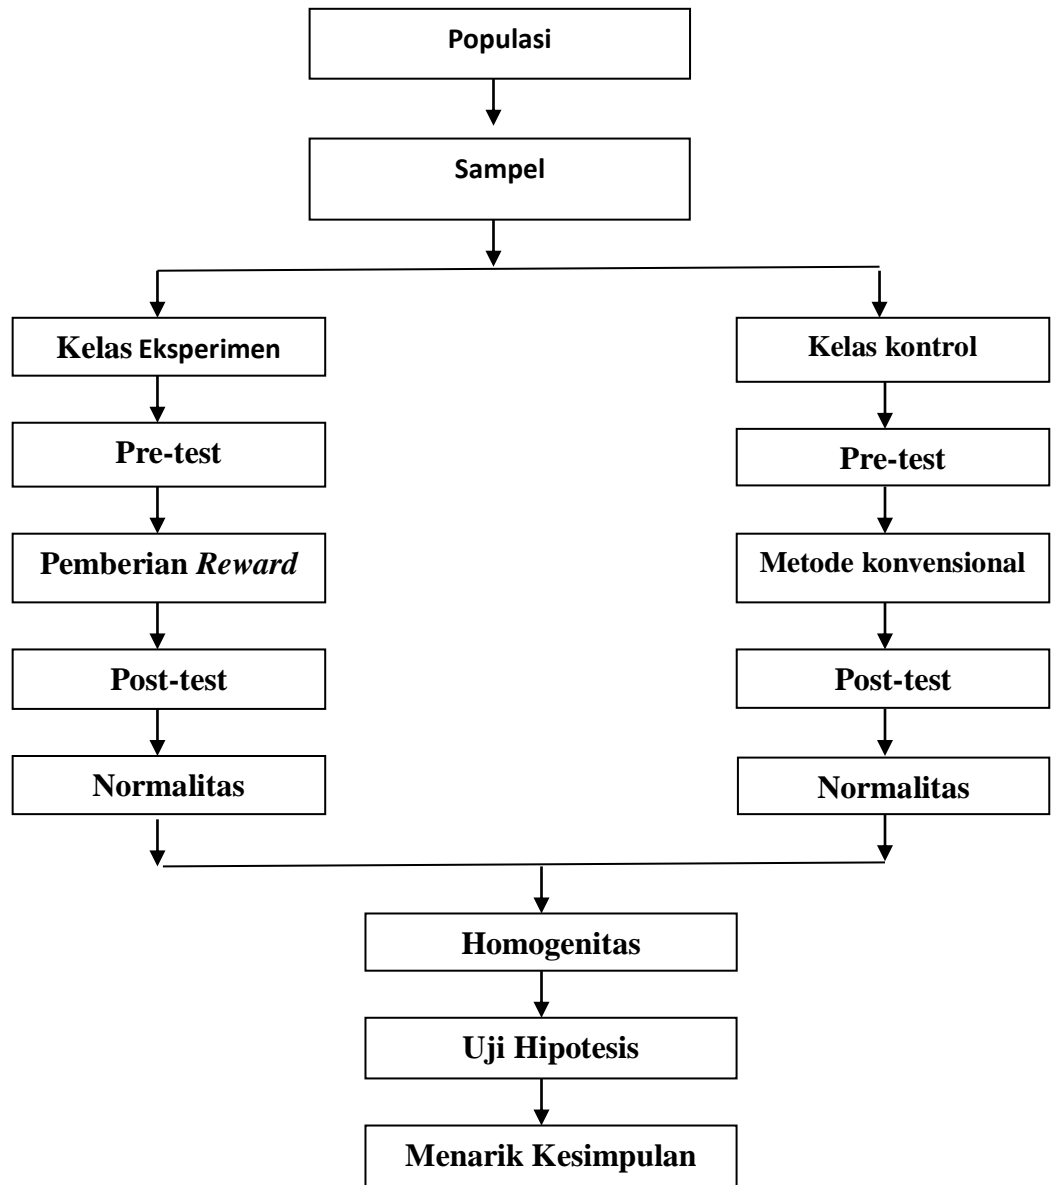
Populasi

Sampel

Kelas Eksperimen

Pre-test

Pemberian *Reward*

Post-test

Normalitas

Kelas kontrol

Pre-test

Metode konvensional

Post-test

Normalitas

Homogenitas

Uji Hipotesis

Menarik Kesimpulan